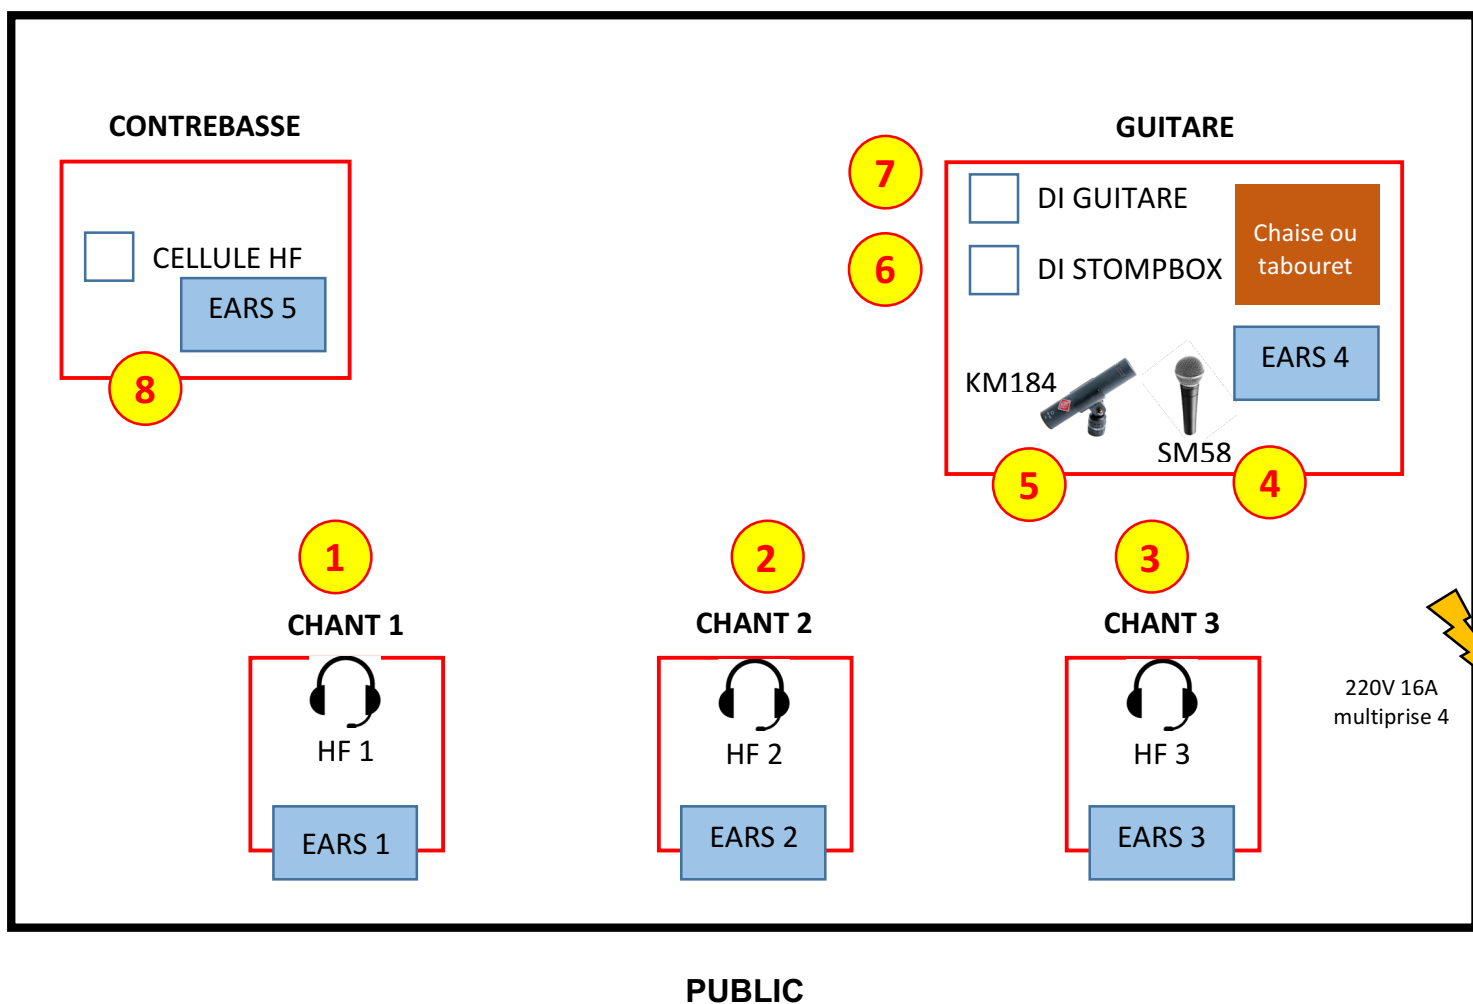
CONTREBASSE

CELLULE HF

EARS 5

8

GUITARE

7

DI GUITARE

Chaise ou tabouret

6

DI STOMPBOX

EARS 4

KM184

SM58

5

4

1

CHANT 1

HF 1

EARS 1

2

CHANT 2

HF 2

EARS 2

3

CHANT 3

HF 3

EARS 3

220V 16A
multiprise 4

PUBLIC